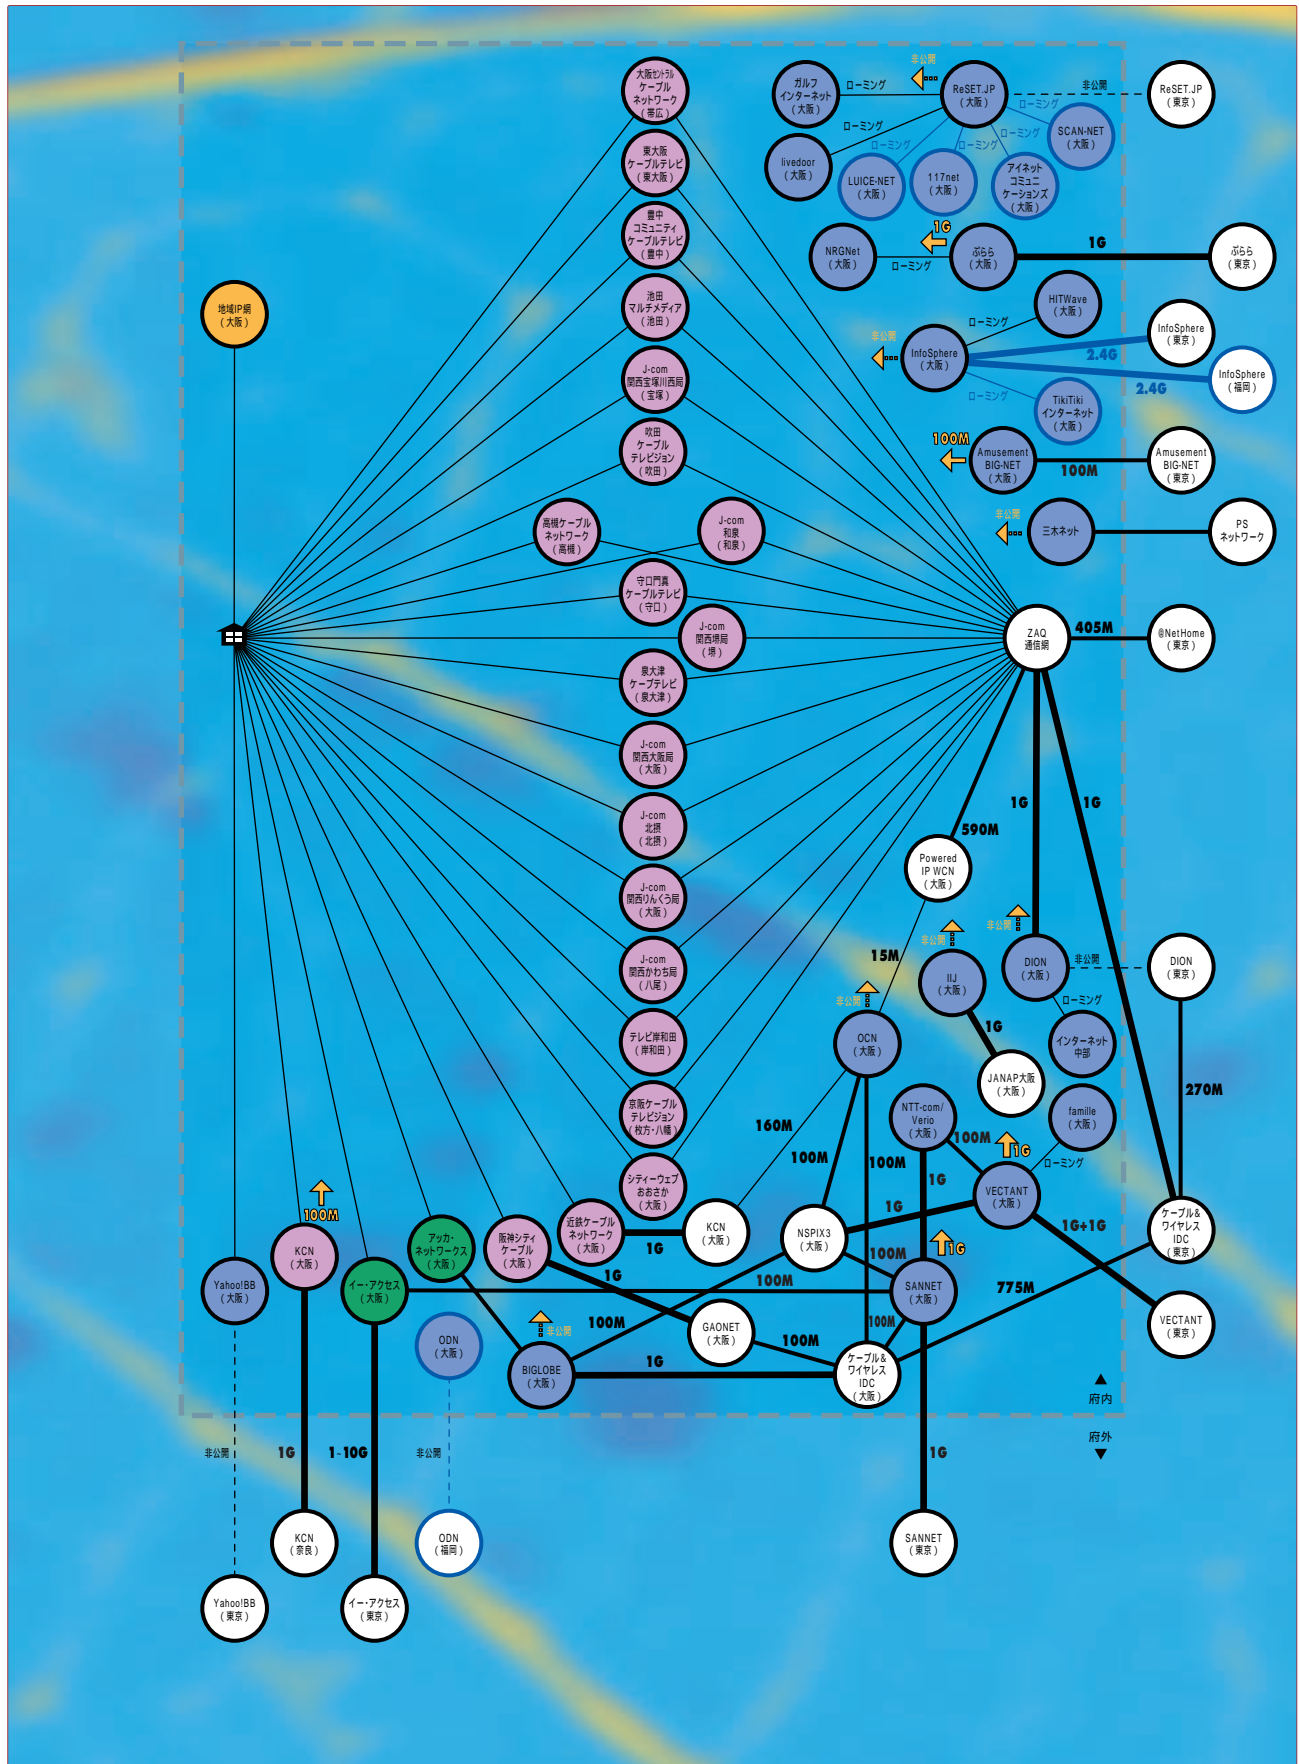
大阪セントラル ケーブル ネットワーク （寝屋川）
東大阪 ケーブルテレビ （東大阪）
豊中 コミュニティ ケーブルテレビ （豊中）
池田 マルチメディア （池田）
J-com 関西宝塚川西局 （宝塚）
吹田 ケーブル テレビジョン （吹田）
高槻ケーブル ネットワーク （高槻）
J-com 和泉 （和泉）
守口門真 ケーブルテレビ （守口）
J-com 関西堺局 （堺）
泉大津 ケーブルテレビ （泉大津）
J-com 関西大阪局 （大阪）
J-com 北摂 （北摂）
J-com 関西りんくう局 （大阪）
J-com 関西かわち局 （八尾）
テレビ岸和田 （岸和田）
京阪ケーブル テレビジョン （枚方・八幡）
シティーウェブ おおさか （大阪）
地域IP網 （大阪）

ガルフ インターネット （大阪）
ローミング
非公開
ReSET.JP （大阪）
非公開
ReSET.JP （東京）
ローミング
livedoor （大阪）
ローミング
LUICE-NET （大阪）
ローミング
117net （大阪）
ローミング
SCAN-NET （大阪）
ローミング
アイネット コミュニ ケーションズ （大阪）
1G
NRGNet （大阪）
ローミング
ぷらら （大阪）
1G
ぷらら （東京）
HITWave （大阪）
ローミング
非公開
InfoSphere （大阪）
2.4G
InfoSphere （東京）
InfoSphere （福岡）
2.4G
ローミング
TikiTiki インターネット （大阪）
100M
Amusement BIG-NET （大阪）
100M
Amusement BIG-NET （東京）
非公開
三木ネット
PS ネットワーク
ZAQ 通信網
405M
@NetHome （東京）
1G
1G
590M
Powered IP WCN （大阪）
非公開
非公開
15M
IIJ （大阪）
DION （大阪）
非公開
DION （東京）
ローミング
非公開
OCN （大阪）
1G
インターネット 中部
JANAP大阪 （大阪）
270M
famille （大阪）
NTT-com/ Verio （大阪）
160M
100M
100M
100M
1G
ローミング
1G
VECTANT （大阪）
KCN （大阪）
1G
NSPIX3 （大阪）
1G
1G
1G+1G
ケーブル& ワイヤレス IDC （東京）
100M
KCN （大阪）
アッカ・ ネットワークス （大阪）
阪神シティ ケーブル （大阪）
近鉄ケーブル ネットワーク （大阪）
1G
100M
SANNET （大阪）
775M
Yahoo!BB （大阪）
イー・アクセス （大阪）
1G
非公開
100M
GAONET （大阪）
100M
100M
VECTANT （東京）
ODN （大阪）
BIGLOBE （大阪）
1G
ケーブル& ワイヤレス IDC （大阪）
▲ 府内
府外 ▼
非公開
1G
1-10G
非公開
1G
KCN （奈良）
ODN （福岡）
SANNET （東京）
Yahoo!BB （東京）
イー・アクセス （東京）